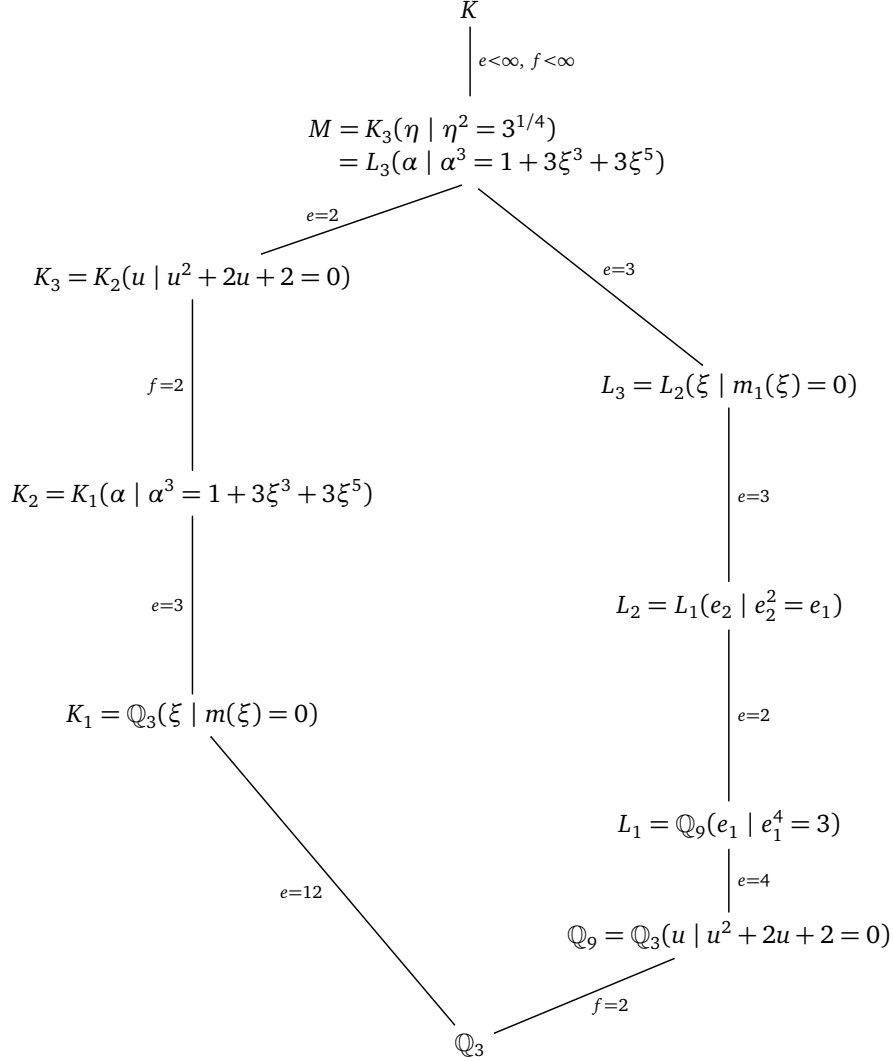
$K$

$e<\infty,\ f<\infty$

$M = K_3(\eta \mid \eta^2 = 3^{1/4})$
$= L_3(\alpha \mid \alpha^3 = 1+3\xi^3+3\xi^5)$

$e=2$

$e=3$

$K_3 = K_2(u \mid u^2+2u+2=0)$

$f=2$

$L_3 = L_2(\xi \mid m_1(\xi)=0)$

$e=3$

$K_2 = K_1(\alpha \mid \alpha^3 = 1+3\xi^3+3\xi^5)$

$e=3$

$L_2 = L_1(e_2 \mid e_2^2 = e_1)$

$e=2$

$K_1 = \mathbb{Q}_3(\xi \mid m(\xi)=0)$

$L_1 = \mathbb{Q}_9(e_1 \mid e_1^4 = 3)$

$e=4$

$e=12$

$\mathbb{Q}_9 = \mathbb{Q}_3(u \mid u^2+2u+2=0)$

$f=2$

$\mathbb{Q}_3$